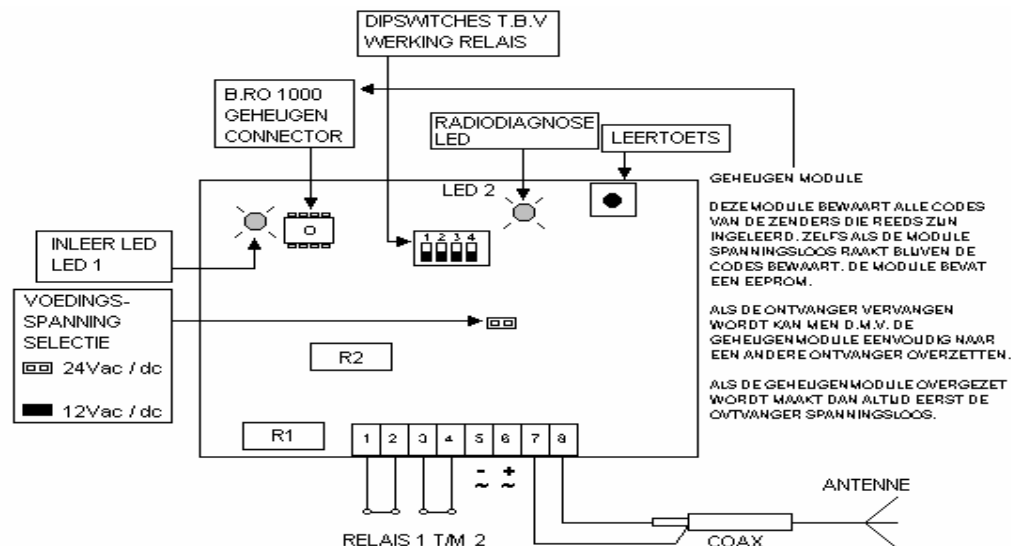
DIPSWITCHES T.B.V WERKING RELAIS

B.RO 1000 GEHEUGEN CONNECTOR

RADIODIAGNOSE LED

LEERTOETS

LED 2

GEHEUGEN MODULE

DEZE MODULE BEWAART ALLE CODES VAN DE ZENDERS DIE REEDS ZIJN INGELEERD. ZELFS ALS DE MODULE SPANNINGSLOOS RAAKT BLIJVEN DE CODES BEWAART. DE MODULE BEVAT EEN EEPROM.

ALS DE ONTVANGER VERVANGEN WORDT KAN MEN D.M.V. DE GEHEUGENMODULE EENVOUDIG NAAR EEN ANDERE ONTVANGER OVERZETTEN.

ALS DE GEHEUGENMODULE OVERGEZET WORDT MAAKT DAN ALTIJD EERST DE ONTVANGER SPANNINGSLOOS.

INLEER LED LED 1

O

1 2 3 4

VOEDINGS-SPANNING SELECTIE

24Vac / dc

12Vac / dc

R2

R1

1 2 3 4 5 6 7 8

- +
~ ~

ANTENNE

RELAIS 1 T/M 2

COAX